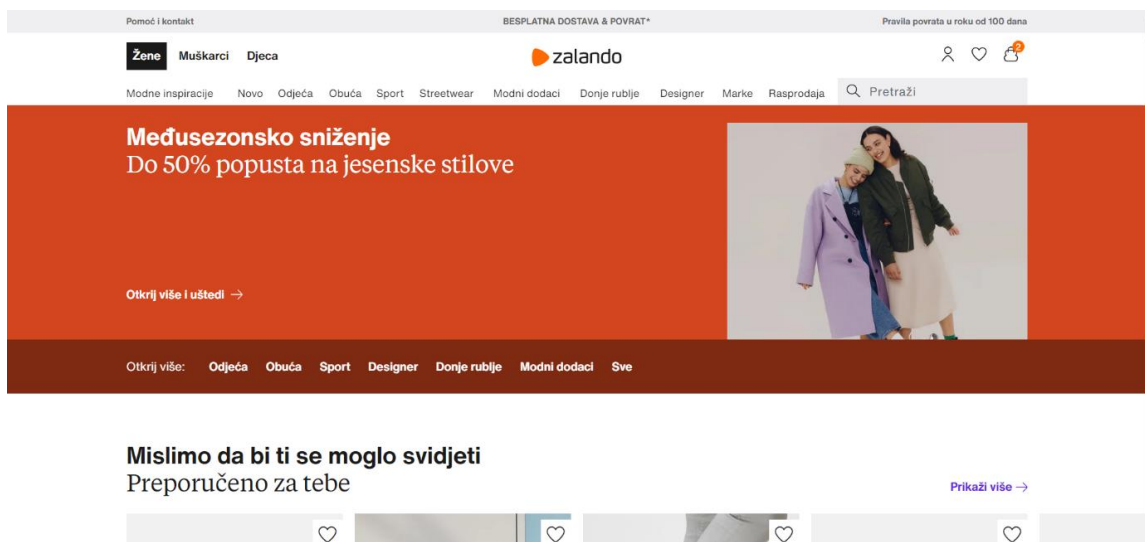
Pomoć i kontakt

BESPLATNA DOSTAVA & POVRAT*

Pravila povrata u roku od 100 dana

Žene Muškarci Djeca

zalando

2

Modne inspiracije Novo Odjeća Obuća Sport Streetwear Modni dodaci Donje rublje Designer Marke Rasprodaja

Pretraži

Međusezonsko sniženje
Do 50% popusta na jesenske stilove

Otkrij više i uštedi →

Otkrij više: Odjeća Obuća Sport Designer Donje rublje Modni dodaci Sve

Mislimo da bi ti se moglo svidjeti
Preporučeno za tebe

Prikaži više →